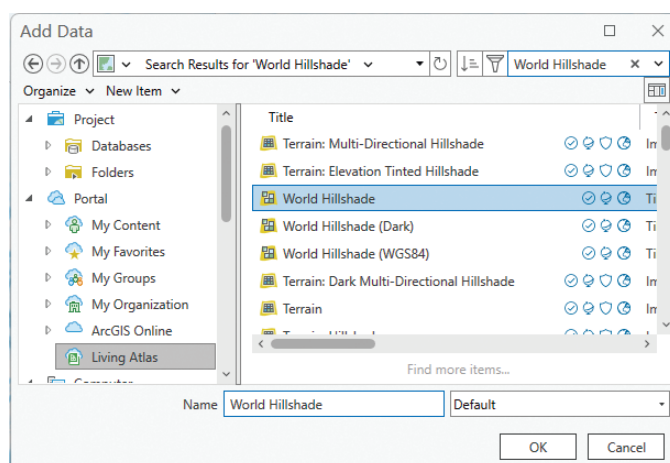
Add Data

Search Results for 'World Hillshade'

World Hillshade

Organize New Item

Project
Databases
Folders
Portal
My Content
My Favorites
My Groups
My Organization
ArcGIS Online
Living Atlas
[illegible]

| Title | |
|---|---|
| Terrain: Multi-Directional Hillshade | Im |
| Terrain: Elevation Tinted Hillshade | Im |
| World Hillshade | Ti |
| World Hillshade (Dark) | Ti |
| World Hillshade (WGS84) | Ti |
| Terrain: Dark Multi-Directional Hillshade | Im |
| Terrain | Im |
| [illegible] | |

Find more items...

Name World Hillshade Default

OK Cancel